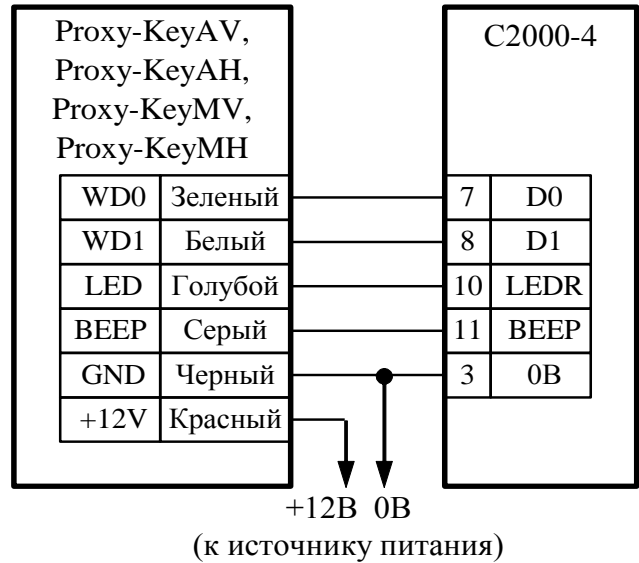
Proxy-KeyAV,
Proxy-KeyAH,
Proxy-KeyMV,
Proxy-KeyMH

| WD0 | Зеленый |
|---|---|
| WD1 | Белый |
| LED | Голубой |
| BEEP | Серый |
| GND | Черный |
| +12V | Красный |

C2000-4

| 7 | D0 |
|---|---|
| 8 | D1 |
| 10 | LEDR |
| 11 | BEEP |
| 3 | 0B |

+12B 0B
(к источнику питания)